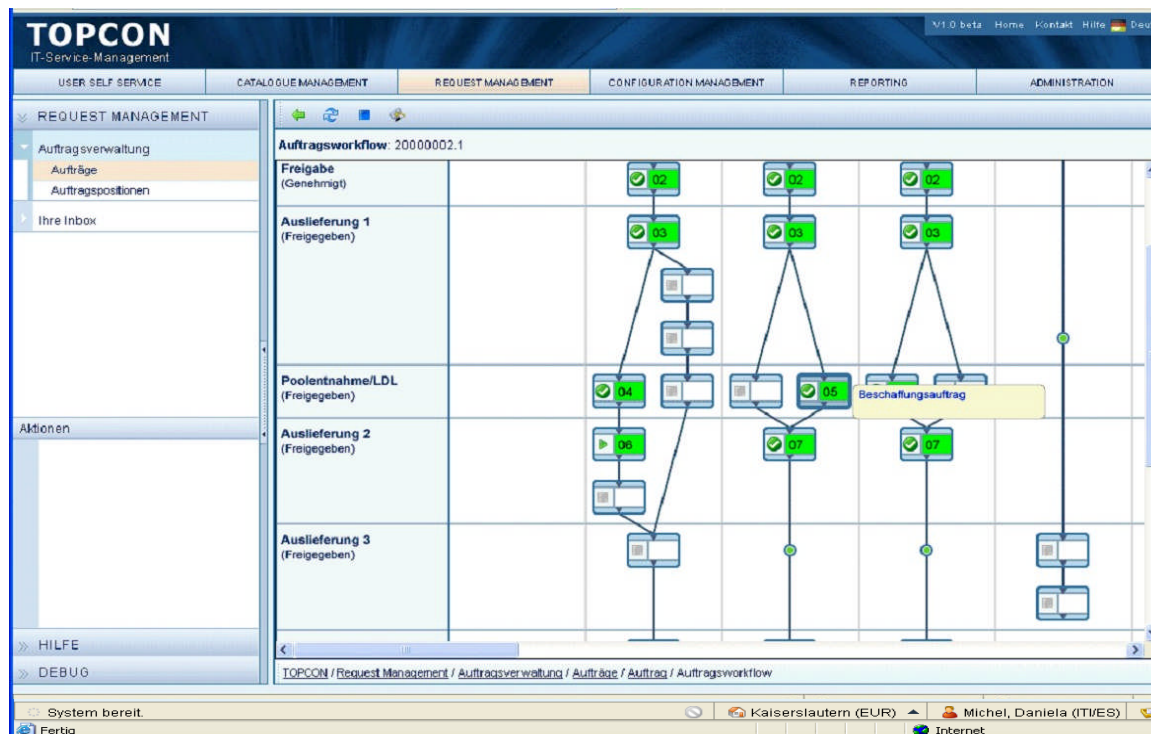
TOPCON
IT-Service-Management

V1.0 beta Home Kontakt Hilfe Deu

USER SELF SERVICE | CATALOGUE MANAGEMENT | REQUEST MANAGEMENT | CONFIGURATION MANAGEMENT | REPORTING | ADMINISTRATION

REQUEST MANAGEMENT

Auftragsverwaltung
Aufträge
Auftragspositionen

Ihre Inbox

Aktionen

HILFE

DEBUG

Auftragsworkflow: 20000002.1

Freigabe
(Genehmigt)

02 02 02

Auslieferung 1
(Freigegeben)

03 03 03

Poolentnahme/LDL
(Freigegeben)

04 05

Beschaffungsauftrag

Auslieferung 2
(Freigegeben)

06 07 07

Auslieferung 3
(Freigegeben)

TOPCON / Request Management / Auftragsverwaltung / Aufträge / Auftrag / Auftragsworkflow

System bereit.

Kaiserslautern (EUR)

Michel, Daniela (ITI/ES)

Fertig

Internet